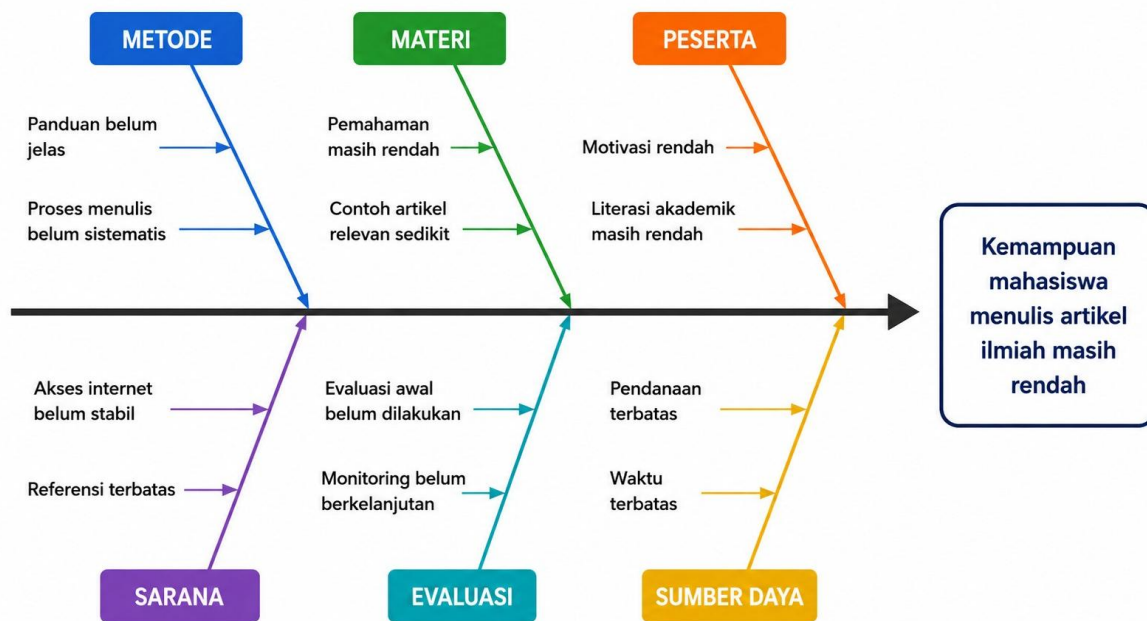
METODE

Panduan belum jelas

Proses menulis belum sistematis

MATERI

Pemahaman masih rendah

Contoh artikel relevan sedikit

PESERTA

Motivasi rendah

Literasi akademik masih rendah

Kemampuan mahasiswa menulis artikel ilmiah masih rendah

Akses internet belum stabil

Referensi terbatas

SARANA

Evaluasi awal belum dilakukan

Monitoring belum berkelanjutan

EVALUASI

Pendanaan terbatas

Waktu terbatas

SUMBER DAYA